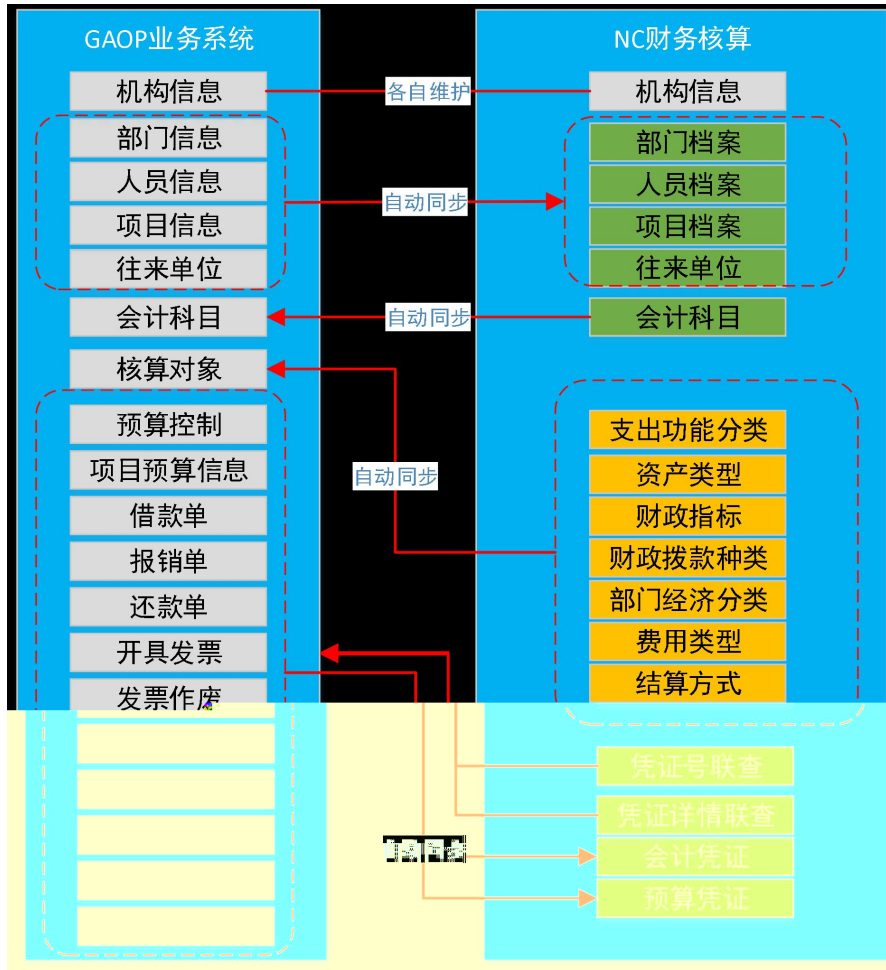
GAOP业务系统

机构信息

部门信息

人员信息

项目信息

往来单位

会计科目

核算对象

预算控制

项目预算信息

借款单

报销单

还款单

开具发票

发票作废

NC财务核算

机构信息

部门档案

人员档案

项目档案

往来单位

会计科目

支出功能分类

资产类型

财政指标

财政拨款种类

部门经济分类

费用类型

结算方式

凭证号联查

凭证详情联查

会计凭证

预算凭证

各自维护

自动同步

自动同步

自动同步

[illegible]